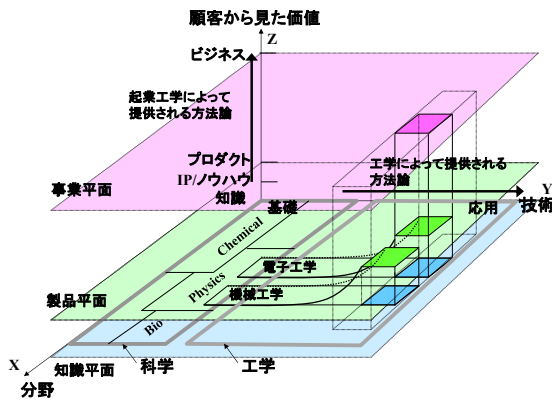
顧客から見た価値
Z
ビジネス
起業工学によって提供される方法論
プロダクト
IP/ノウハウ
知識
事業平面
工学によって提供される方法論
Y
技術
基礎
応用
Chemical
Physics
電子工学
機械工学
Bio
製品平面
X
知識平面
科学
工学
分野